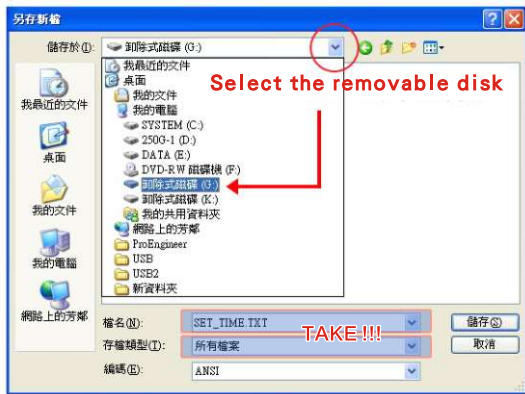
另存新檔

儲存於(I): 卸除式磁碟 (G:)

我最近的文件
桌面
我的文件
我的電腦
SYSTEM (C:)
250G-1 (D:)
DATA (E:)
DVD-RW 磁碟機 (F:)
卸除式磁碟 (G:)
卸除式磁碟 (K:)
我的共用資料夾
網路上的芳鄰
ProEngineer
USB
USB2
新資料夾

Select the removable disk

我最近的文件
桌面
我的文件
我的電腦
網路上的芳鄰

檔名(N): SET_TIME.TXT
存檔類型(T): 所有檔案
編碼(E): ANSI

TAKE !!!

儲存(S)
取消